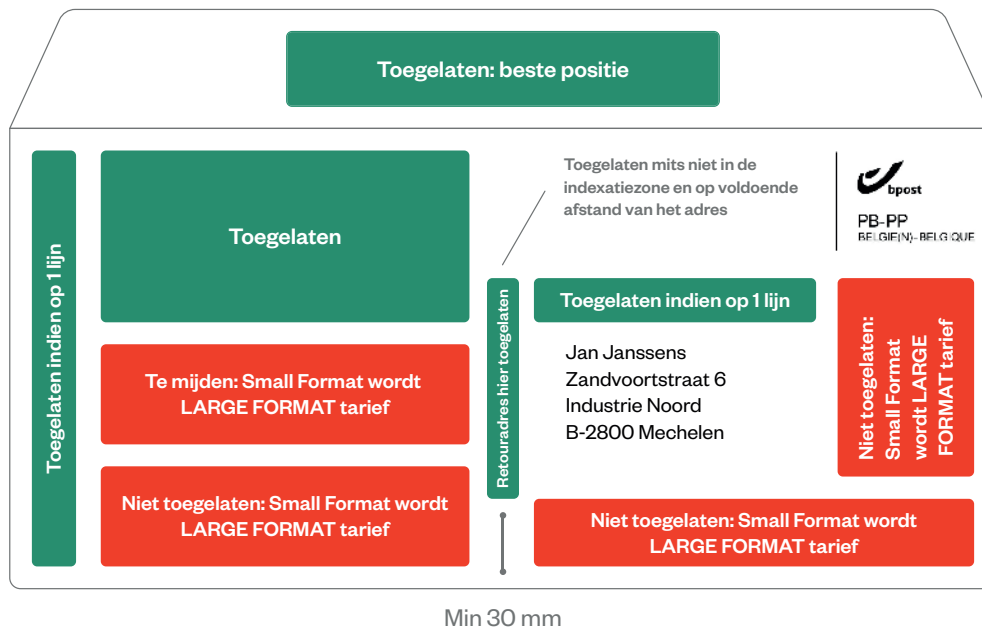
Toegelaten: beste positie

Toegelaten indien op 1 lijn

Toegelaten

Te mijden: Small Format wordt LARGE FORMAT tarief

Niet toegelaten: Small Format wordt LARGE FORMAT tarief

Retouradres hier toegelaten

Toegelaten mits niet in de indexatiezone en op voldoende afstand van het adres

bpost

PB-PP
BELGIE(N)-BELGIQUE

Toegelaten indien op 1 lijn

Jan Janssens
Zandvoortstraat 6
Industrie Noord
B-2800 Mechelen

Niet toegelaten: Small Format wordt LARGE FORMAT tarief

Niet toegelaten: Small Format wordt LARGE FORMAT tarief

Min 30 mm